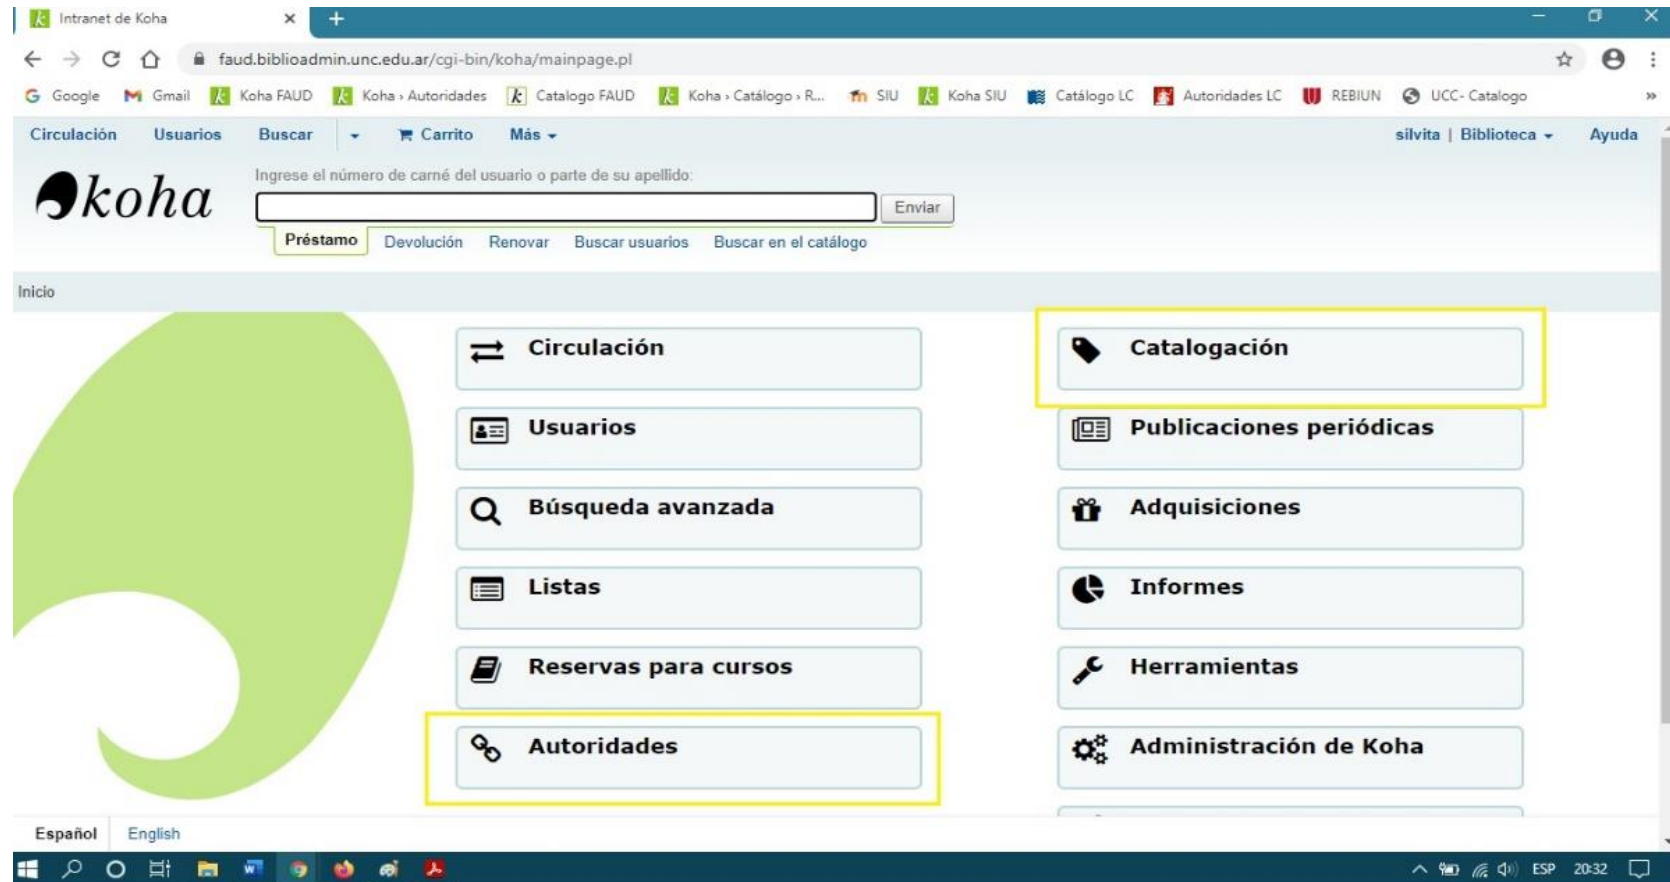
Intranet de Koha

faud.biblioadmin.unc.edu.ar/cgi-bin/koha/mainpage.pl

Google Gmail Koha FAUD Koha › Autoridades Catalogo FAUD Koha › Catálogo › R... SIU Koha SIU Catálogo LC Autoridades LC REBIUN UCC- Catalogo

Circulación Usuarios Buscar Carrito Más silvita | Biblioteca Ayuda

koha

Ingrese el número de carné del usuario o parte de su apellido:

Enviar

Préstamo Devolución Renovar Buscar usuarios Buscar en el catálogo

Inicio

Circulación

Usuarios

Búsqueda avanzada

Listas

Reservas para cursos

Autoridades

Catalogación

Publicaciones periódicas

Adquisiciones

Informes

Herramientas

Administración de Koha

Español English

ESP 20:32